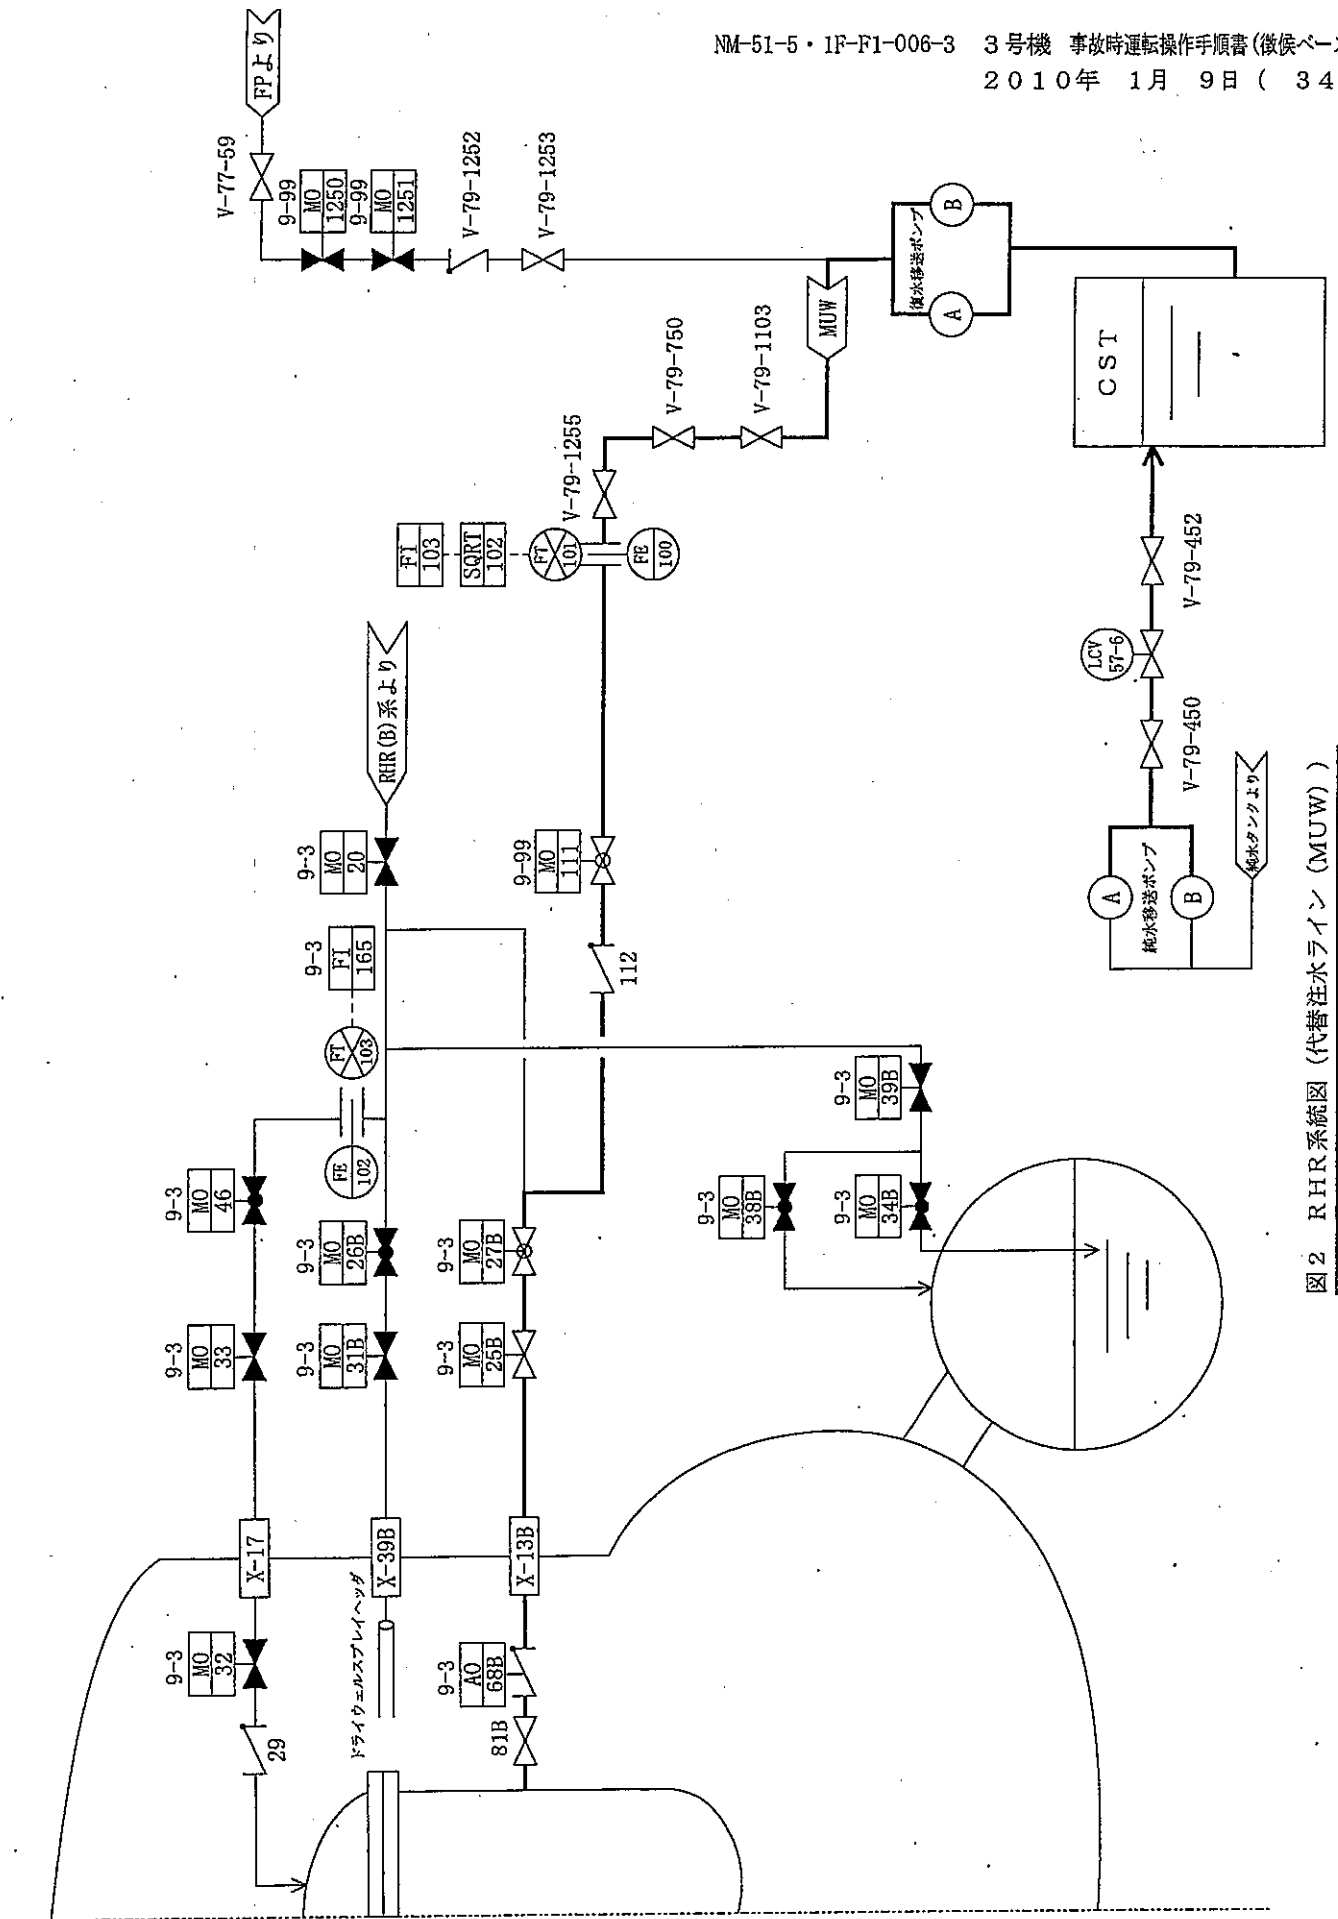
NM-51-5・1F-F1-006-3　３号機　事故時運転操作手順書(徴候ベー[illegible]
２０１０年　1月　9日（　34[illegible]

FPより
V-77-59
9-99 MO 1250
9-99 MO 1251
V-79-1252
V-79-1253
復水移送ポンプ
A
B
MUW
CST
V-79-750
V-79-1103
V-79-1255
FI 103
SQRT 102
FT 101
FE 100
V-79-452
LCV 57-6
V-79-450
純水タンクより
純水移送ポンプ
A
B
RHR(B)系より
9-3 MO 20
9-99 MO 111
112
9-3 FI 165
FT 103
FE 102
9-3 MO 39B
9-3 MO 38B
9-3 MO 34B
9-3 MO 46
9-3 MO 33
9-3 MO 26B
9-3 MO 31B
9-3 MO 27B
9-3 MO 25B
X-17
X-39B
X-13B
9-3 MO 32
29
ドライウェルスプレイヘッダ
9-3 AO 68B
81B

図２　ＲＨＲ系統図（代替注水ライン（MUW））